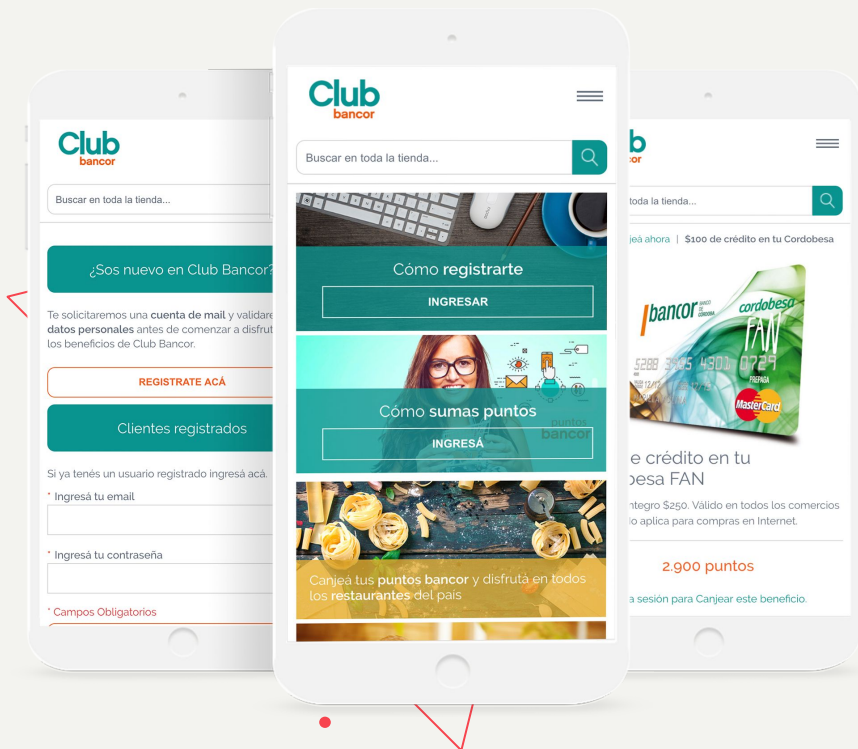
Club
bancor

Buscar en toda la tienda...

¿Sos nuevo en Club Bancor?

Te solicitaremos una cuenta de mail y validar datos personales antes de comenzar a disfrut los beneficios de Club Bancor.

REGISTRATE ACÁ

Clientes registrados

Si ya tenés un usuario registrado ingresá acá.

* Ingresá tu email

* Ingresá tu contraseña

* Campos Obligatorios

Club
bancor

Buscar en toda la tienda...

Cómo registrarte

INGRESAR

Cómo sumas puntos

INGRESÁ

puntos
bancor

Canjeá tus puntos bancor y disfrutá en todos los restaurantes del país

b
or

toda la tienda...

jeá ahora | $100 de crédito en tu Cordobesa

bancor
cordobesa
FAN
5288 3425 4801 0729
MasterCard

e crédito en tu
besa FAN

ntegro $250. Válido en todos los comercios
o aplica para compras en Internet.

2.900 puntos

a sesión para Canjear este beneficio.